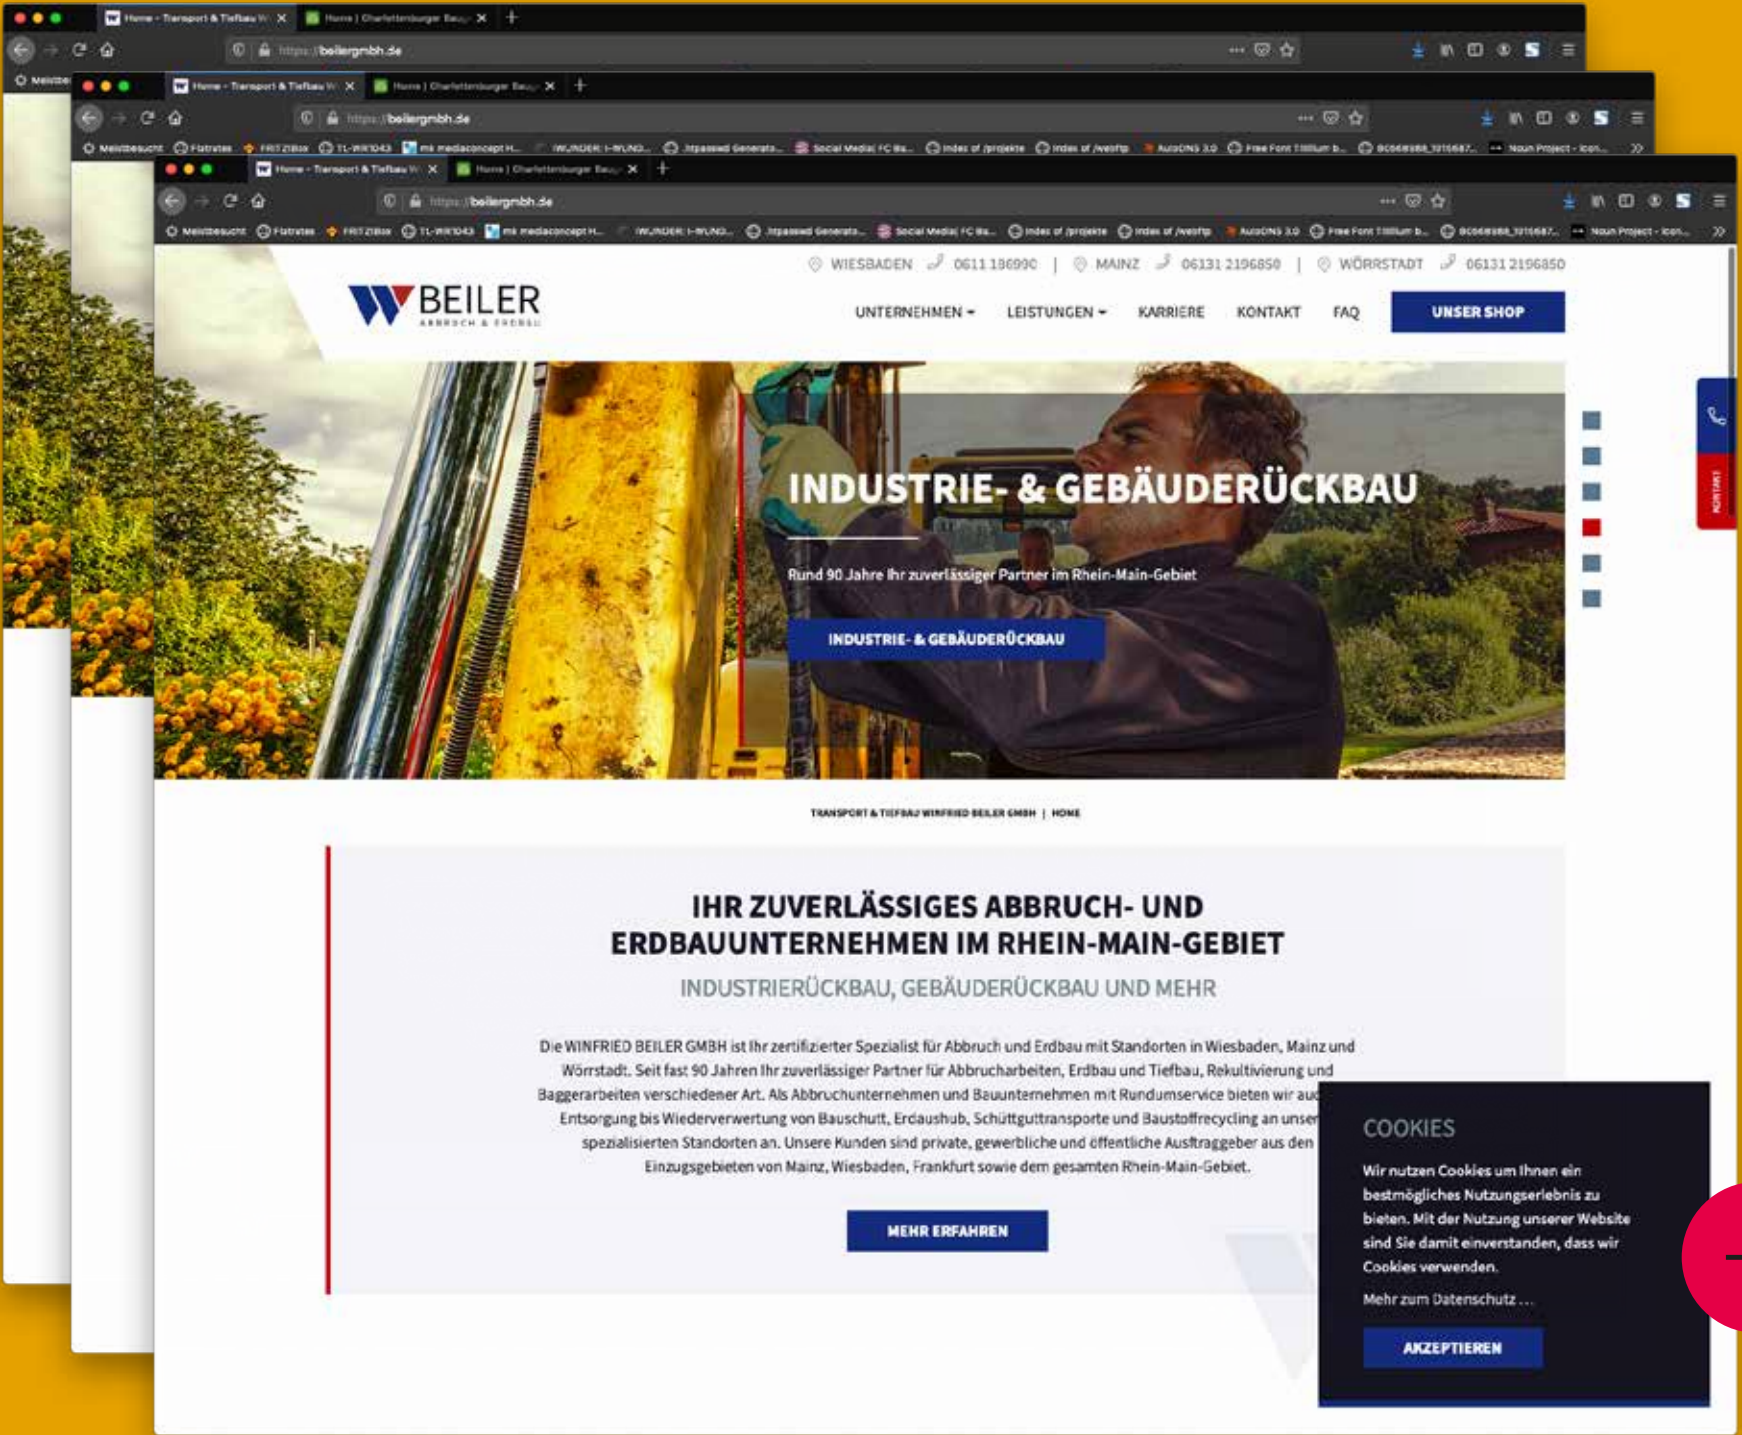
Home - Transport & Tiefbau W
Home | Charlottenburger Bau
https://beilergmbh.de

Meistbesucht Fiatrates FRITZ!Box TL-WR1043 mk mediaconcept H... WUNDER-I-WUND... .htpasswd Generato... Social Media| FC Ba... Index of /projekte Index of /webftp AutoDNS 3.0 Free Font Trillium b... Noun Project - Icon...

WIESBADEN 0611 186990 | MAINZ 06131 2196850 | WÖRRSTADT 06131 2196850

BEILER
ABBRUCH & ERDBAU

UNTERNEHMEN LEISTUNGEN KARRIERE KONTAKT FAQ UNSER SHOP

INDUSTRIE- & GEBÄUDERÜCKBAU

Rund 90 Jahre Ihr zuverlässiger Partner im Rhein-Main-Gebiet

INDUSTRIE- & GEBÄUDERÜCKBAU

KONTAKT

TRANSPORT & TIEFBAU WINFRIED BEILER GMBH | HOME

IHR ZUVERLÄSSIGES ABBRUCH- UND ERDBAUUNTERNEHMEN IM RHEIN-MAIN-GEBIET

INDUSTRIERÜCKBAU, GEBÄUDERÜCKBAU UND MEHR

Die WINFRIED BEILER GMBH ist Ihr zertifizierter Spezialist für Abbruch und Erdbau mit Standorten in Wiesbaden, Mainz und Wörrstadt. Seit fast 90 Jahren Ihr zuverlässiger Partner für Abbrucharbeiten, Erdbau und Tiefbau, Rekultivierung und Baggerarbeiten verschiedener Art. Als Abbruchunternehmen und Bauunternehmen mit Rundumservice bieten wir auc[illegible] Entsorgung bis Wiederverwertung von Bauschutt, Erdaushub, Schüttguttransporte und Baustoffrecycling an unse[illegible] spezialisierten Standorten an. Unsere Kunden sind private, gewerbliche und öffentliche Auftraggeber aus den Einzugsgebieten von Mainz, Wiesbaden, Frankfurt sowie dem gesamten Rhein-Main-Gebiet.

MEHR ERFAHREN

COOKIES

Wir nutzen Cookies um Ihnen ein bestmögliches Nutzungserlebnis zu bieten. Mit der Nutzung unserer Website sind Sie damit einverstanden, dass wir Cookies verwenden.

Mehr zum Datenschutz ...

AKZEPTIEREN